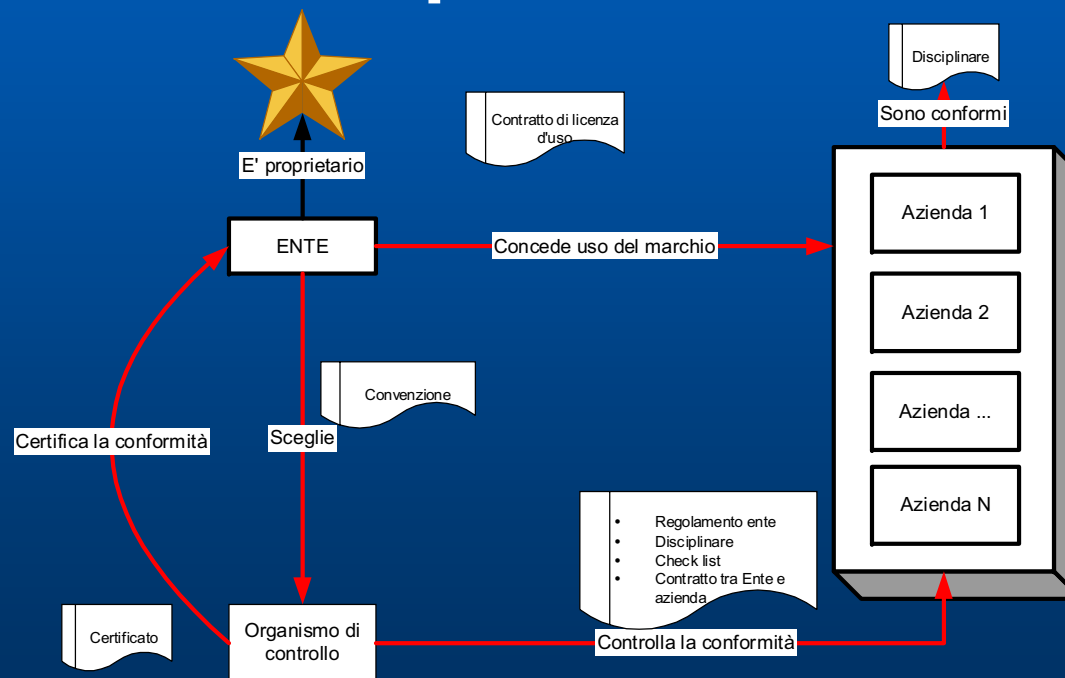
Disciplinare

Sono conformi

Contratto di licenza d'uso

E' proprietario

ENTE

Concede uso del marchio

Azienda 1

Azienda 2

Azienda ...

Azienda N

Convenzione

Certifica la conformità

Sceglie

- Regolamento ente
- Disciplinare
- Check list
- Contratto tra Ente e azienda

Certificato

Organismo di controllo

Controlla la conformità